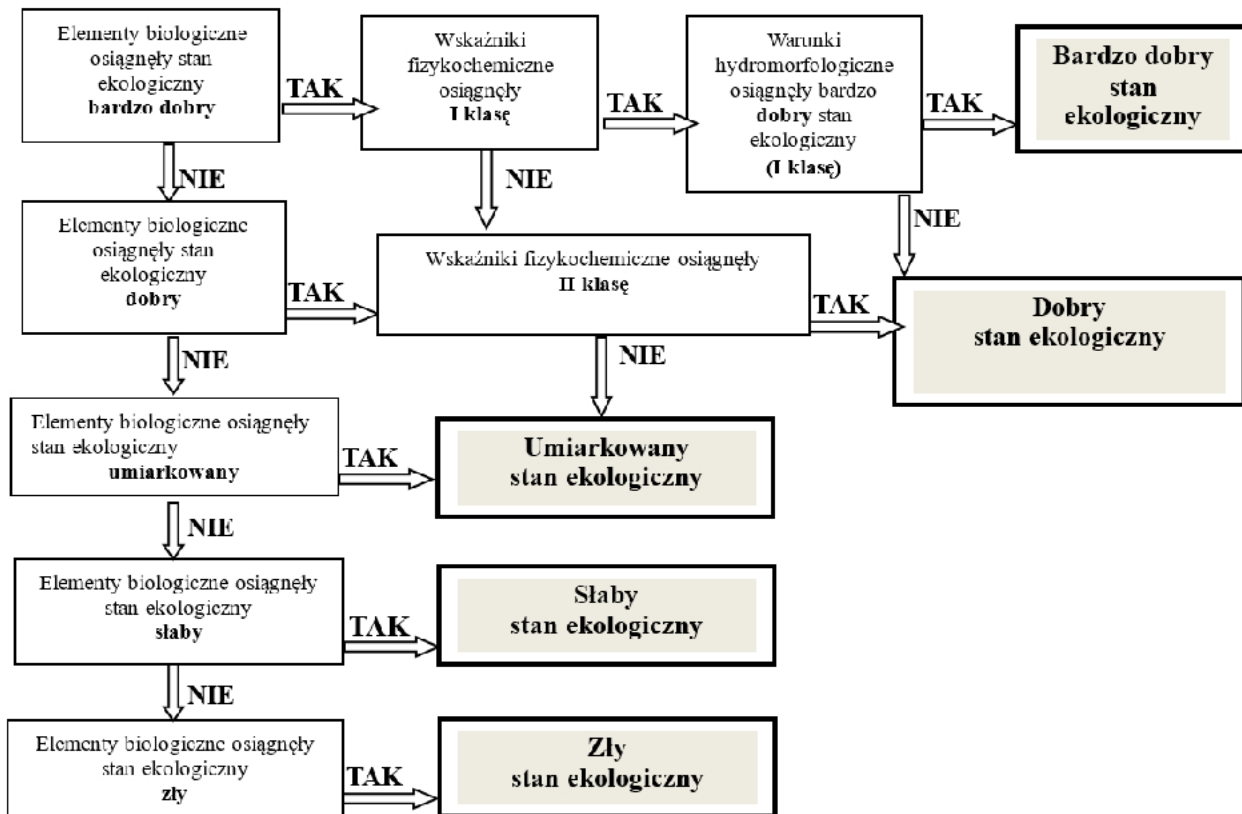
Elementy biologiczne osiągnęły stan ekologiczny **bardzo dobry**

TAK

Wskaźniki fizykochemiczne osiągnęły **I klasę**

TAK

Warunki hydromorfologiczne osiągnęły bardzo dobry stan ekologiczny **(I klasę)**

TAK

**Bardzo dobry stan ekologiczny**

NIE

NIE

NIE

Elementy biologiczne osiągnęły stan ekologiczny **dobry**

TAK

Wskaźniki fizykochemiczne osiągnęły **II klasę**

TAK

**Dobry stan ekologiczny**

NIE

NIE

Elementy biologiczne osiągnęły stan ekologiczny **umiarkowany**

TAK

**Umiarkowany stan ekologiczny**

NIE

Elementy biologiczne osiągnęły stan ekologiczny **słaby**

TAK

**Słaby stan ekologiczny**

NIE

Elementy biologiczne osiągnęły stan ekologiczny **zły**

TAK

**Zły stan ekologiczny**